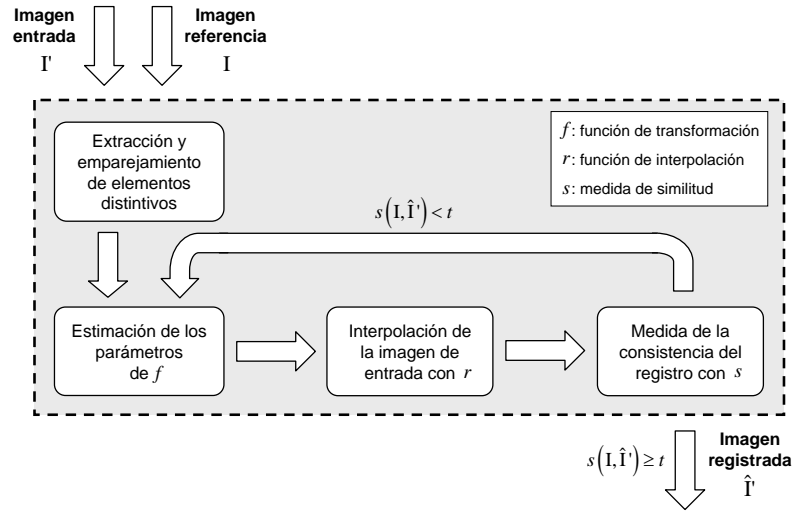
Imagen entrada

I'

Imagen referencia

I

Extracción y emparejamiento de elementos distintivos

$f$: función de transformación

$r$: función de interpolación

$s$: medida de similitud

$s\left(\mathrm{I},\hat{\mathrm{I}}'\right) < t$

Estimación de los parámetros de $f$

Interpolación de la imagen de entrada con $r$

Medida de la consistencia del registro con $s$

$s\left(\mathrm{I},\hat{\mathrm{I}}'\right) \geq t$

Imagen registrada

$\hat{\mathrm{I}}'$